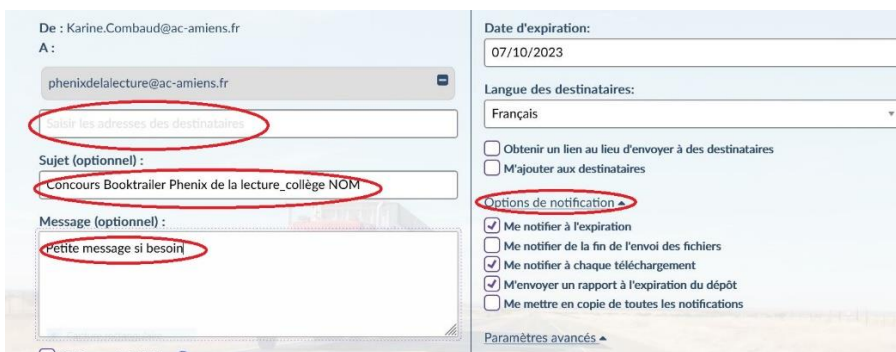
De : Karine.Combaud@ac-amiens.fr
A :

phenixdelalecture@ac-amiens.fr

Saisir les adresses des destinataires

Sujet (optionnel) :

Concours Booktrailer Phenix de la lecture_collège NOM

Message (optionnel) :

Petite message si besoin

Date d'expiration:

07/10/2023

Langue des destinataires:

Français

Obtenir un lien au lieu d'envoyer à des destinataires

M'ajouter aux destinataires

Options de notification ▴

Me notifier à l'expiration

Me notifier de la fin de l'envoi des fichiers

Me notifier à chaque téléchargement

M'envoyer un rapport à l'expiration du dépôt

Me mettre en copie de toutes les notifications

Paramètres avancés ▴